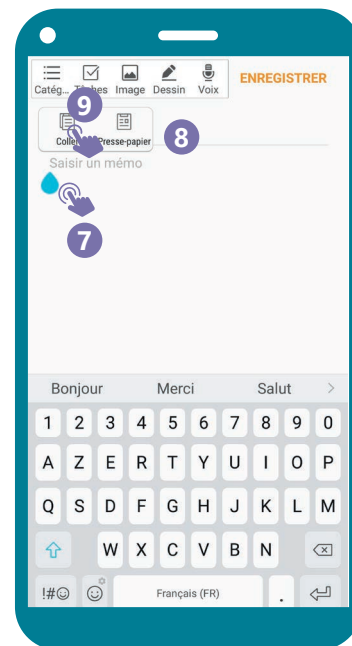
Catég... Tâches Image Dessin Voix

ENREGISTRER

9

Coller Presse-papier

8

Saisir un mémo

7

Bonjour Merci Salut >

1 2 3 4 5 6 7 8 9 0

A Z E R T Y U I O P

Q S D F G H J K L M

W X C V B N

!#☺ Français (FR) .